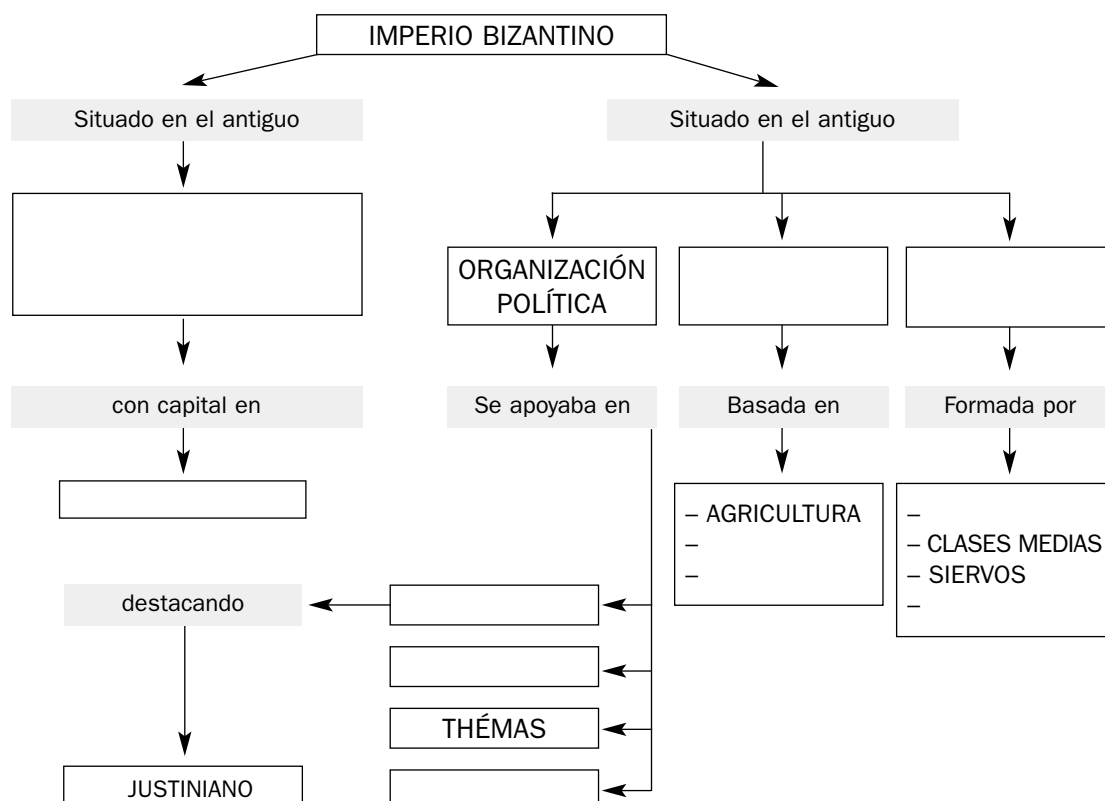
IMPERIO BIZANTINO

Situado en el antiguo

Situado en el antiguo

ORGANIZACIÓN POLÍTICA

con capital en

Se apoyaba en

Basada en

Formada por

– AGRICULTURA
–
–

–
– CLASES MEDIAS
– SIERVOS
–

destacando

THÉMAS

JUSTINIANO